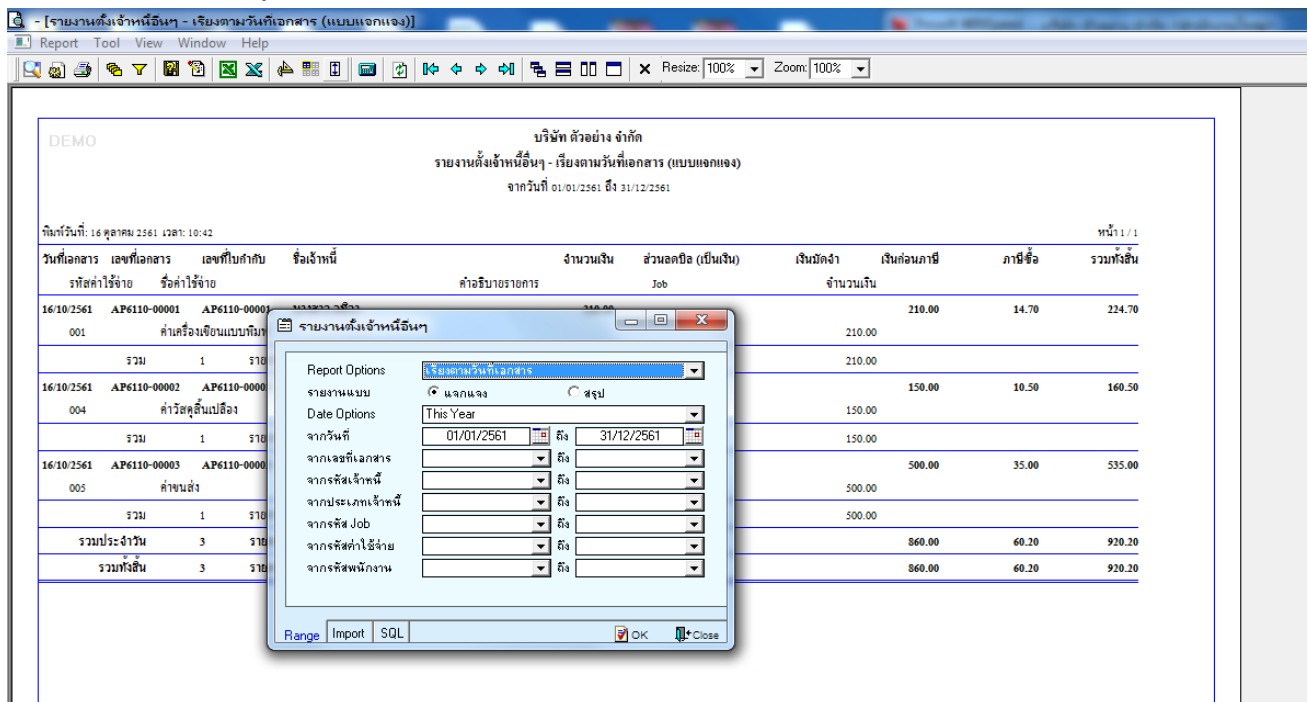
- [รายงานตั้งเจ้าหนี้อื่นๆ - เรียงตามวันที่เอกสาร (แบบแจกแจง)]

Report Tool View Window Help

Resize: 100% Zoom: 100%

DEMO

บริษัท ตัวอย่าง จำกัด
รายงานตั้งเจ้าหนี้อื่นๆ - เรียงตามวันที่เอกสาร (แบบแจกแจง)
จากวันที่ 01/01/2561 ถึง 31/12/2561

พิมพ์วันที่: 16 ตุลาคม 2561 เวลา: 10:42

หน้า 1 / 1

| วันที่เอกสาร | เลขที่เอกสาร | เลขที่ใบกำกับ | ชื่อเจ้าหนี้ | จำนวนเงิน | ส่วนลดบิล (เป็นเงิน) | เงินมัดจำ | เงินก่อนภาษี | ภาษีซื้อ | รวมทั้งสิ้น |
|---|---|---|---|---|---|---|---|---|---|
| รหัสค่าใช้จ่าย | ชื่อค่าใช้จ่าย | | คำอธิบายรายการ | | Job | จำนวนเงิน | | | |
| 16/10/2561 | AP6110-00001 | AP6110-00001 | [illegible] | 210.00 | | | 210.00 | 14.70 | 224.70 |
| 001 | ค่าเครื่องเขียนแบบพิมพ์ | | | | | 210.00 | | | |
| | รวม | 1 | ราย | | | 210.00 | | | |
| 16/10/2561 | AP6110-00002 | AP6110-0000 | | | | | 150.00 | 10.50 | 160.50 |
| 004 | ค่าวัสดุสิ้นเปลือง | | | | | 150.00 | | | |
| | รวม | 1 | ราย | | | 150.00 | | | |
| 16/10/2561 | AP6110-00003 | AP6110-0000 | | | | | 500.00 | 35.00 | 535.00 |
| 005 | ค่าขนส่ง | | | | | 500.00 | | | |
| | รวม | 1 | ราย | | | 500.00 | | | |
| รวมประจำวัน | | 3 | ราย | | | | 860.00 | 60.20 | 920.20 |
| รวมทั้งสิ้น | | 3 | ราย | | | | 860.00 | 60.20 | 920.20 |

รายงานตั้งเจ้าหนี้อื่นๆ

Report Options: เรียงตามวันที่เอกสาร
รายงานแบบ: แจกแจง สรุป
Date Options: This Year
จากวันที่ 01/01/2561 ถึง 31/12/2561
จากเลขที่เอกสาร ถึง
จากรหัสเจ้าหนี้ ถึง
จากประเภทเจ้าหนี้ ถึง
จากรหัส Job ถึง
จากรหัสค่าใช้จ่าย ถึง
จากรหัสพนักงาน ถึง

Range Import SQL OK Close